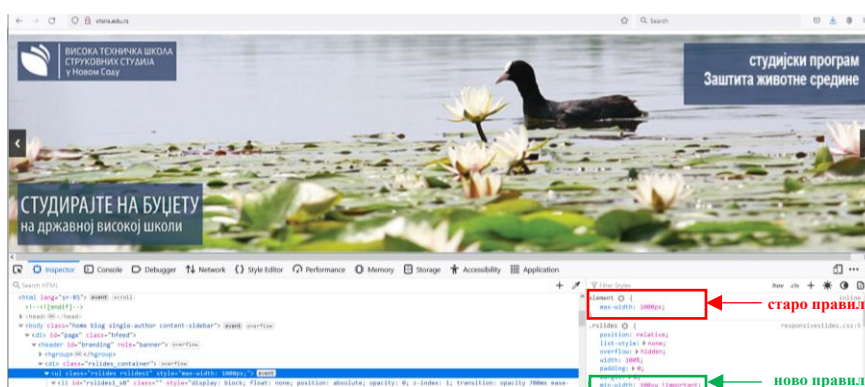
vtsns.edu.rs

Search

ВИСОКА ТЕХНИЧКА ШКОЛА СТРУКОВНИХ СТУДИЈА у Новом Саду

студијски програм
Заштита животне средине

СТУДИРАЈТЕ НА БУЏЕТУ
на државној високој школи

Inspector Console Debugger Network Style Editor Performance Memory Storage Accessibility Application

Search HTML

<html lang="sr-RS"> event scroll
<!--<![endif]-->
<head>…</head>
<body class="home blog single-author content-sidebar"> event overflow
<div id="page" class="hfeed">
<header id="branding" role="banner"> overflow
<hgroup>…</hgroup>
<div class="rslides_container"> overflow
<ul class="rslides rslides1" style="max-width: 1000px;"> event
<li id="rslides1_s0" class="" style="display: block; float: none; position: absolute; opacity: 0; z-index: 1; transition: opacity 700ms ease-

Filter Styles

:hov .cls

element {
max-width: 1000px;
}

inline

старо правил

.rslides {
position: relative;
list-style: none;
overflow: hidden;
width: 100%;
padding: 0;

responsiveslides.css:5

min-width: 100vw !important;

ново правил